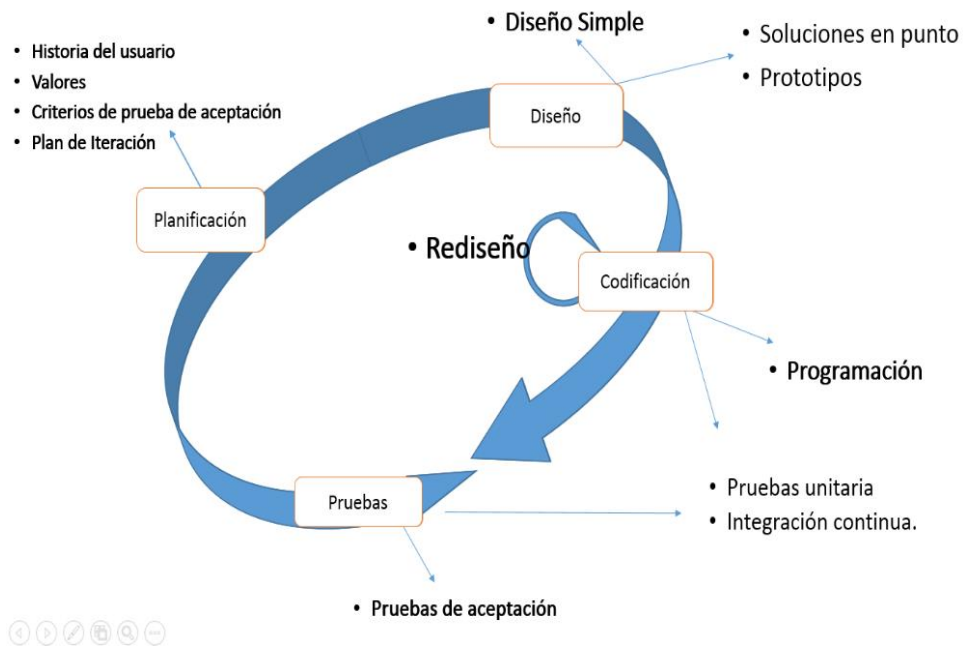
• Historia del usuario
• Valores
• Criterios de prueba de aceptación
• Plan de Iteración

• Diseño Simple

• Soluciones en punto
• Prototipos

Diseño

Planificación

• Rediseño

Codificación

• Programación

Pruebas

• Pruebas unitaria
• Integración continua.

• Pruebas de aceptación